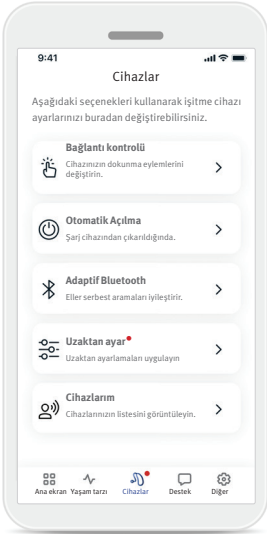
9:41

Cihazlar

Aşağıdaki seçenekleri kullanarak işitme cihazı ayarlarınızı buradan değiştirebilirsiniz.

Bağlantı kontrolü
Cihazınızın dokunma eylemlerini değiştirin.

Otomatik Açılma
Şarj cihazından çıkarıldığında.

Adaptif Bluetooth
Eller serbest aramaları iyileştirir.

Uzaktan ayar
Uzaktan ayarlamaları uygulayın

Cihazlarım
Cihazlarınızın listesini görüntüleyin.

Ana ekran Yaşam tarzı Cihazlar Destek Diğer